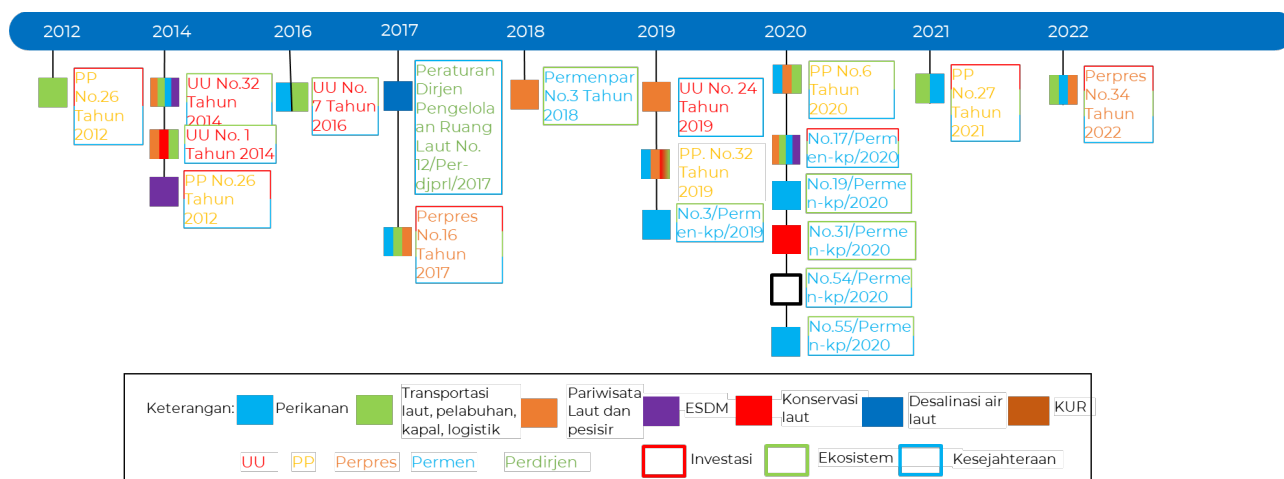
2012 2014 2016 2017 2018 2019 2020 2021 2022

PP No.26 Tahun 2012

UU No.32 Tahun 2014

UU No. 1 Tahun 2014

PP No.26 Tahun 2012

UU No. 7 Tahun 2016

Peraturan Dirjen Pengelolaan Ruang Laut No. 12/Per-djprl/2017

Perpres No.16 Tahun 2017

Permenpar No.3 Tahun 2018

UU No. 24 Tahun 2019

PP. No.32 Tahun 2019

No.3/Permen-kp/2019

PP No.6 Tahun 2020

No.17/Permen-kp/2020

No.19/Permen-kp/2020

No.31/Permen-kp/2020

No.54/Permen-kp/2020

No.55/Permen-kp/2020

PP No.27 Tahun 2021

Perpres No.34 Tahun 2022

Keterangan: Perikanan Transportasi laut, pelabuhan, kapal, logistik Pariwisata Laut dan pesisir ESDM Konservasi laut Desalinasi air laut KUR

UU PP Perpres Permen Perdirjen Investasi Ekosistem Kesejahteraan